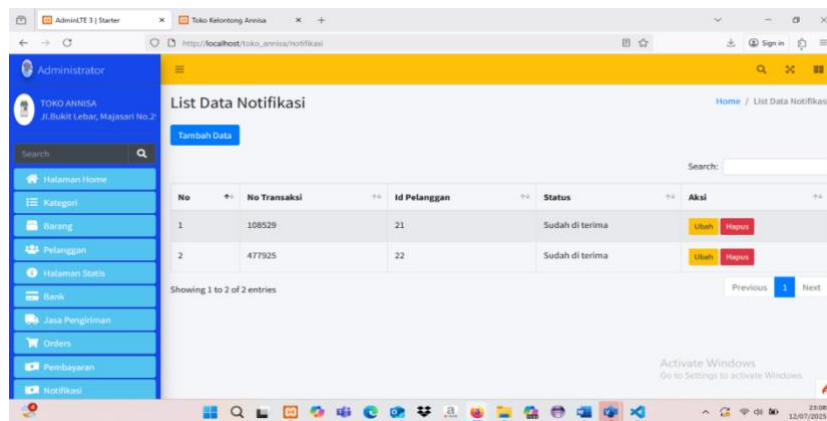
AdminLTE 3 | Starter
Toko Kelontong Annisa
http://localhost/toko_annisa/notifikasi
Sign in

Administrator
TOKO ANNISA
Jl.Bukit Lebar, Majasari No.2
Search
Halaman Home
Kategori
Barang
Pelanggan
Halaman Statis
Bank
Jasa Pengiriman
Orders
Pembayaran
Notifikasi

List Data Notifikasi
Home / List Data Notifikasi
Tambah Data
Search:

| No | No Transaksi | Id Pelanggan | Status | Aksi |
|---|---|---|---|---|
| 1 | 108529 | 21 | Sudah di terima | Ubah Hapus |
| 2 | 477925 | 22 | Sudah di terima | Ubah Hapus |

Showing 1 to 2 of 2 entries
Previous 1 Next

Activate Windows
Go to Settings to activate Windows.

23:08
12/07/2025